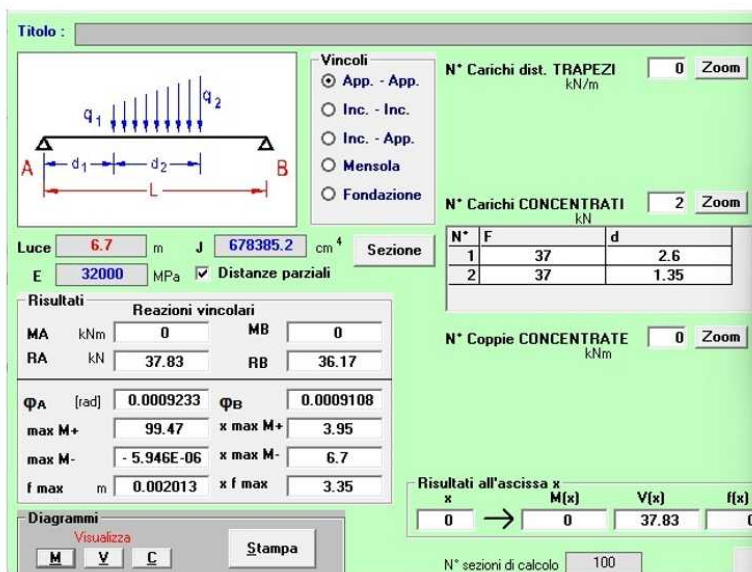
Titolo :

$q_1$ $q_2$
A $d_1$ $d_2$ B
L

Vincoli
App. - App.
Inc. - Inc.
Inc. - App.
Mensola
Fondazione

N° Carichi dist. TRAPEZI kN/m 0 Zoom

N° Carichi CONCENTRATI kN 2 Zoom

| N° | F | d |
|---|---|---|
| 1 | 37 | 2.6 |
| 2 | 37 | 1.35 |

Luce 6.7 m J 678385.2 $cm^4$ Sezione
E 32000 MPa Distanze parziali

Risultati
Reazioni vincolari
MA kNm 0 MB 0
RA kN 37.83 RB 36.17

$\varphi_A$ [rad] 0.0009233 $\varphi_B$ 0.0009108
max M+ 99.47 x max M+ 3.95
max M- - 5.946E-06 x max M- 6.7
f max m 0.002013 x f max 3.35

N° Coppie CONCENTRATE kNm 0 Zoom

Risultati all'ascissa x
x M(x) V(x) f(x)
0 → 0 37.83 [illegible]

Diagrammi
Visualizza
M V C
Stampa

N° sezioni di calcolo 100